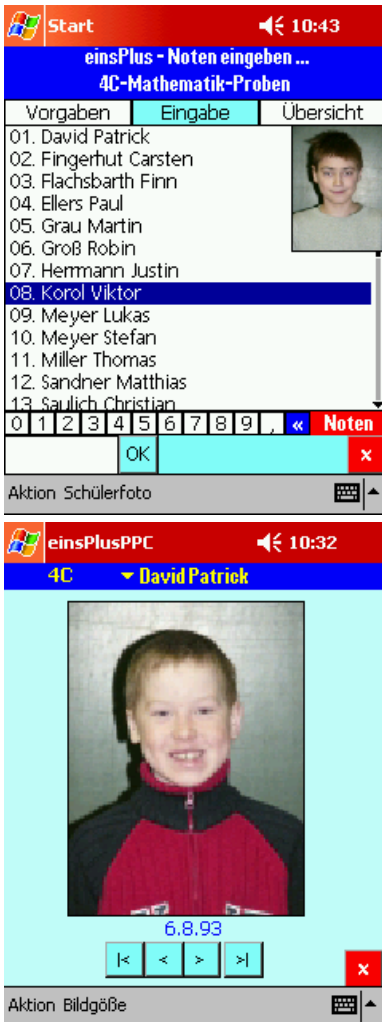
Start 10:43

einsPlus - Noten eingeben ...
4C-Mathematik-Proben

Vorgaben | Eingabe | Übersicht

01. David Patrick
02. Fingerhut Carsten
03. Flachsbarth Finn
04. Ellers Paul
05. Grau Martin
06. Groß Robin
07. Herrmann Justin
08. Korol Viktor
09. Meyer Lukas
10. Meyer Stefan
11. Miller Thomas
12. Sandner Matthias
13. Saulich Christian

0 1 2 3 4 5 6 7 8 9 , « Noten

OK ×

Aktion Schülerfoto

einsPlusPPC 10:32

4C David Patrick

6.8.93

|< < > >|

×

Aktion Bildgöße